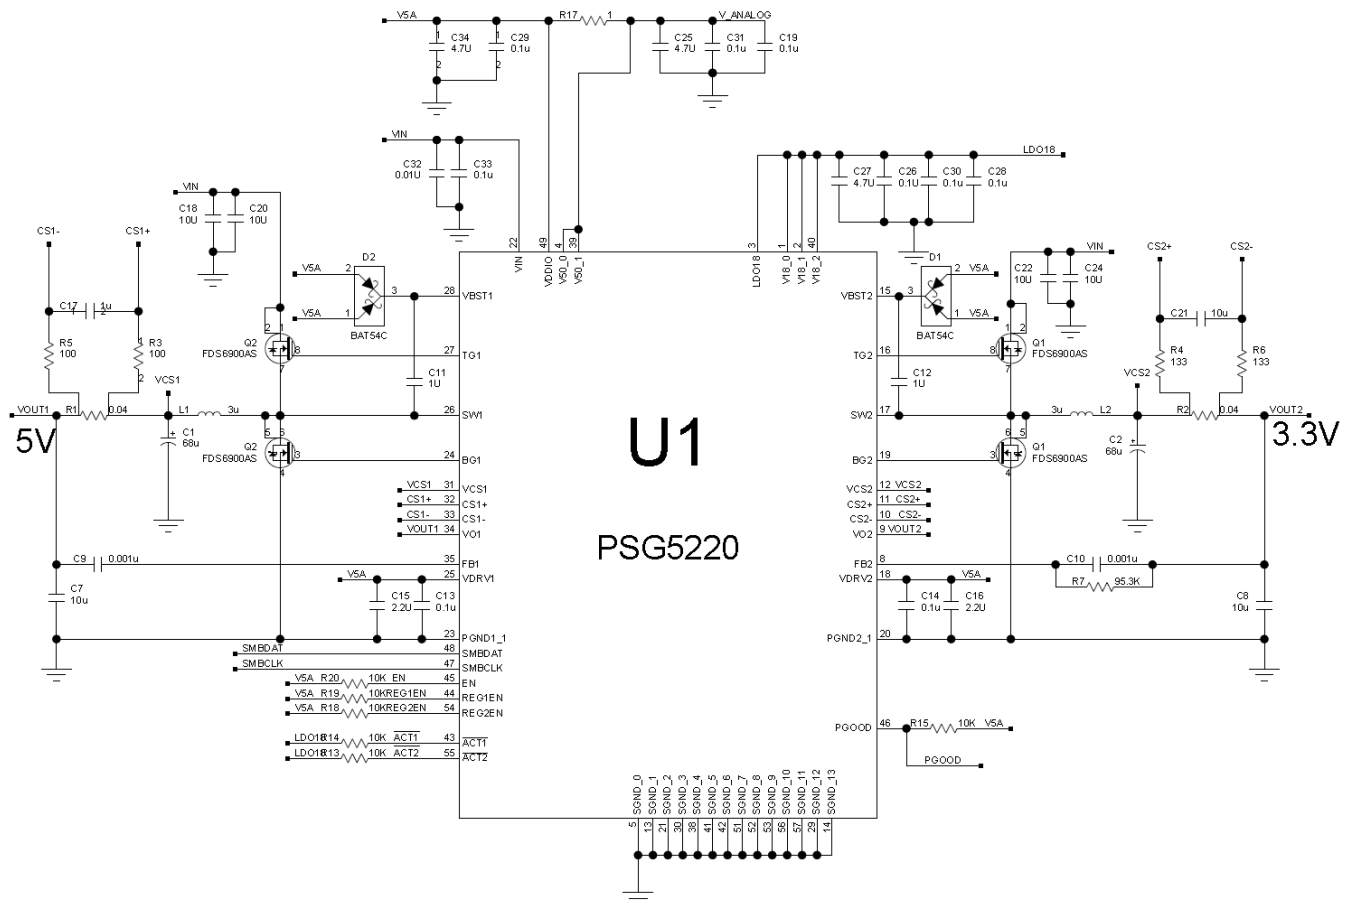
V5A
C34
4.7U
C29
0.1u
R17
1
V_ANALOG
C25
4.7U
C31
0.1u
C19
0.1u

VIN
C32
0.01U
C33
0.1u

LDO18
C27
4.7U
C26
0.1U
C30
0.1u
C28
0.1u

VIN
C18
10U
C20
10U

CS1-
CS1+
C17
1u
R5
100
R3
100
V5A
D2
V5A
BAT54C
Q2
FDS6900AS
C11
1U
VCS1
VOUT1
R1
0.04
L1
3u
C1
68u
5V
Q2
FDS6900AS

VIN
22
VDDIO
49
V50_0
4
V50_1
39
LDO18
3
V18_0
1
V18_1
2
V18_2
40
VBST1
28
TG1
27
SW1
26
BG1
24
VCS1 31 VCS1
CS1+ 32 CS1+
CS1- 33 CS1-
VOUT1 34 VO1
C9
0.001u
35 FB1
C7
10u
V5A
25 VDRV1
C15
2.2U
C13
0.1u
23 PGND1_1
SMBDAT 48 SMBDAT
SMBCLK 47 SMBCLK
V5A R20 10K EN 45 EN
V5A R19 10KREG1EN 44 REG1EN
V5A R18 10KREG2EN 54 REG2EN
LDO18 R14 10K $\overline{ACT1}$ 43 $\overline{ACT1}$
LDO18 R13 10K ACT2 55 $\overline{ACT2}$

U1
PSG5220

D1
V5A
V5A
BAT54C
VBST2 15
TG2 16
C12
1U
SW2 17
BG2 19
VCS2 12 VCS2
CS2+ 11 CS2+
CS2- 10 CS2-
VO2 9 VOUT2
FB2 8
VDRV2 18
C14
0.1u
C16
2.2U
V5A
PGND2_1 20
C10
0.001u
R7
95.3K
C8
10u
PGOOD 46
R15
10K
V5A
PGOOD

VIN
C22
10U
C24
10U
CS2+
CS2-
C21
10u
R4
133
R6
133
VCS2
Q1
FDS6900AS
L2
3u
R2
0.04
VOUT2
3.3V
C2
68u
Q1
FDS6900AS

SGND_0 5
SGND_1 13
SGND_2 21
SGND_3 30
SGND_4 38
SGND_5 41
SGND_6 42
SGND_7 51
SGND_8 52
SGND_9 53
SGND_10 56
SGND_11 57
SGND_12 29
SGND_13 14